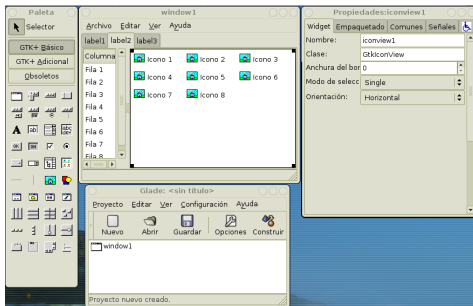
Paleta

Selector

GTK+ Básico

GTK+ Adicional

Obsoletos

window1

Archivo Editar Ver Ayuda

label1 label2 label3

Columna

Fila 1

Fila 2

Fila 3

Fila 4

Fila 5

Fila 6

Fila 7

Fila 8

Icono 1 Icono 2 Icono 3

Icono 4 Icono 5 Icono 6

Icono 7 Icono 8

Propiedades:iconview1

Widget Empaquetado Comunes Señales

| | |
|---|---|
| Nombre: | iconview1 |
| Clase: | GtkIconView |
| Anchura del bor | 0 |
| Modo de selecc | Single |
| Orientación: | Horizontal |

Glade: <sin título>

Proyecto Editar Ver Configuración Ayuda

Nuevo Abrir Guardar Opciones Construir

window1

Proyecto nuevo creado.